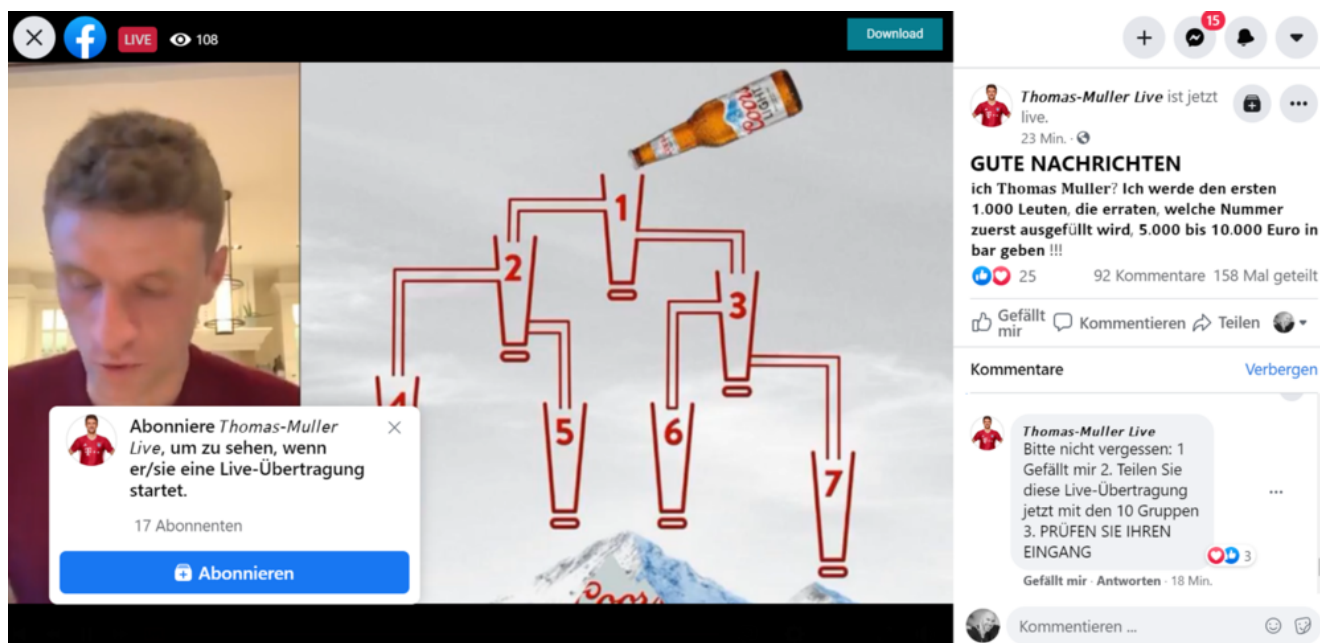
LIVE 108

Download

15

Thomas-Muller Live ist jetzt live.
23 Min. ·

GUTE NACHRICHTEN

ich Thomas Muller? Ich werde den ersten 1.000 Leuten, die erraten, welche Nummer zuerst ausgefüllt wird, 5.000 bis 10.000 Euro in bar geben !!!

25 92 Kommentare 158 Mal geteilt

Gefällt mir Kommentieren Teilen

Kommentare Verbergen

Thomas-Muller Live
Bitte nicht vergessen: 1 Gefällt mir 2. Teilen Sie diese Live-Übertragung jetzt mit den 10 Gruppen 3. PRÜFEN SIE IHREN EINGANG

3

Gefällt mir · Antworten · 18 Min.

Kommentieren ...

Coors LIGHT

1

2

3

4

5

6

7

Abonniere Thomas-Muller Live, um zu sehen, wenn er/sie eine Live-Übertragung startet.

17 Abonnenten

Abonnieren

Coors